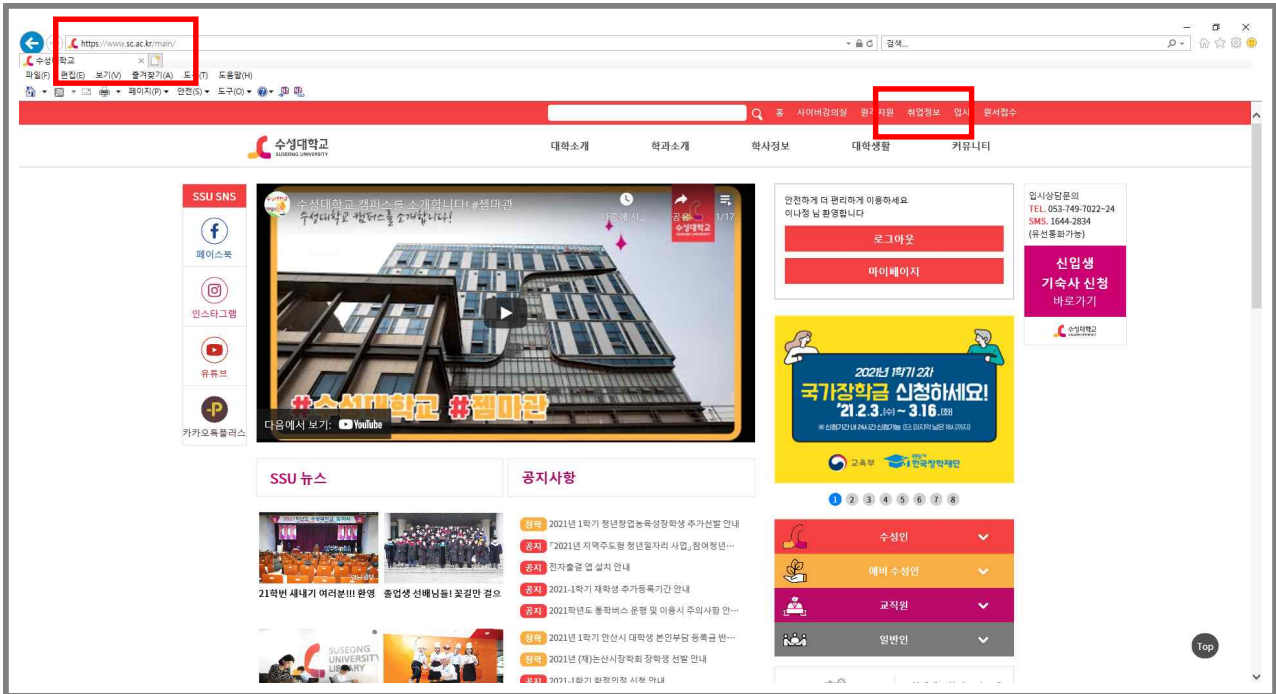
https://www.sc.ac.kr/main/
검색...
수성대학교
파일(F) 편집(E) 보기(V) 즐겨찾기(A) 도구(T) 도움말(H)
페이지(P) 안전(S) 도구(O)

홈 사이버강의실 원격지원 취업정보 입시 원서접수

수성대학교 SUSEONG UNIVERSITY
대학소개 학과소개 학사정보 대학생활 커뮤니티

SSU SNS
페이스북
인스타그램
유튜브
카카오톡플러스

수성대학교 캠퍼스를 소개합니다! #젬마관
수성대학교 캠퍼스를 소개합니다!
나중에 시... 공유 1/17
#수성대학교 #젬마관
다음에서 보기: YouTube

안전하게 더 편리하게 이용하세요
이나정 님 환영합니다
로그아웃
마이페이지

입시상담문의
TEL. 053-749-7022~24
SMS. 1644-2834
(유선통화가능)
신입생
기숙사 신청
바로가기

2021년 1학기 2차
국가장학금 신청하세요!
'21.2.3.(수) ~ 3.16.(화)
교육부 한국장학재단

1 2 3 4 5 6 7 8

SSU 뉴스
21학번 새내기 여러분!!! 환영
졸업생 선배님들! 꽃길만 걸으

공지사항
장학 2021년 1학기 청년창업농육성장학생 추가선발 안내
공지 「2021년 지역주도형 청년일자리 사업」참여청년...
공지 전자출결 앱 설치 안내
공지 2021-1학기 재학생 추가등록기간 안내
공지 2021학년도 통학버스 운행 및 이용시 주의사항 안...
장학 2021년 1학기 안산시 대학생 본인부담 등록금 반...
장학 2021년 (재)논산시장학회 장학생 선발 안내
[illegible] 2021-1학기 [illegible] 신청 안내

수성인
예비 수성인
교직원
일반인

Top